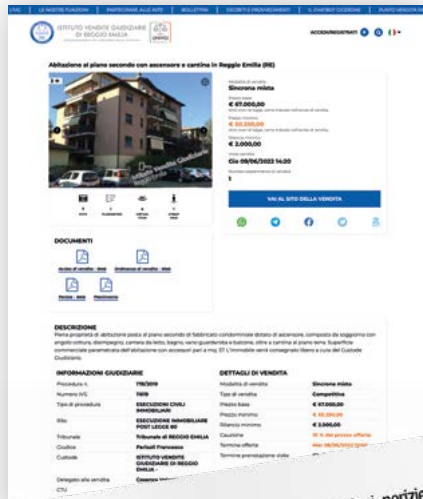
IVG | LE NOSTRE FUNZIONI | PARTECIPARE ALLE ASTE | BOLLETTINI | DECRETI E PROVVEDIMENTI | IL CHATBOT CICERONE | PUNTO VENDITA NE

ISTITUTO VENDITE GIUDIZIARIE DI REGGIO EMILIA

ACCEDI/REGISTRATI

Abitazione al piano secondo con ascensore e cantina in Reggio Emilia (RE)

Istituto Vendite Giudiziarie

Modalità di vendita
Sincrona mista

Prezzo base
€ 67.000,00

Prezzo minimo
€ 50.250,00

Rilancio minimo
€ 2.000,00

Data vendita
Gio 09/06/2022 14:00

Numero esperimento di vendita
1

VAI AL SITO DELLA VENDITA

DOCUMENTI

Avviso di vendita - 2022
Ordinanza di vendita - 2020
Perizia - 2020
Planimetria

DESCRIZIONE
Piena proprietà di abitazione posta al piano secondo di fabbricato condominiale dotato di ascensore, composta da soggiorno con angolo cottura, disimpegno, camera da letto, bagno, vano guardaroba e balcone, oltre a cantina al piano terra. Superficie commerciale parametrata dell'abitazione con accessori pari a mq. 57. L'immobile verrà consegnato libero a cura del Custode Giudiziario.

INFORMAZIONI GIUDIZIARIE

| | |
|---|---|
| Procedura n. | 718/2019 |
| Numero IVG | 7409 |
| Tipo di procedura | ESECUZIONI CIVILI IMMOBILIARI |
| Rito | ESECUZIONE IMMOBILIARE POST LEGGE 80 |
| Tribunale | Tribunale di REGGIO EMILIA |
| Giudice | Parisoli Francesco |
| Custode | ISTITUTO VENDITE GIUDIZIARIE DI REGGIO EMILIA |
| Delegato alla vendita | Cosenza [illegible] |
| CTU | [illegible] |

DETTAGLI DI VENDITA

| | |
|---|---|
| Modalità di vendita | Sincrona mista |
| Tipo di vendita | Competitiva |
| Prezzo base | € 67.000,00 |
| Prezzo minimo | € 50.250,00 |
| Rilancio minimo | € 2.000,00 |
| Cauzione | 10 % del prezzo offerto |
| Termine offerte | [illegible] |
| Termine prenotazione visite | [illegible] |